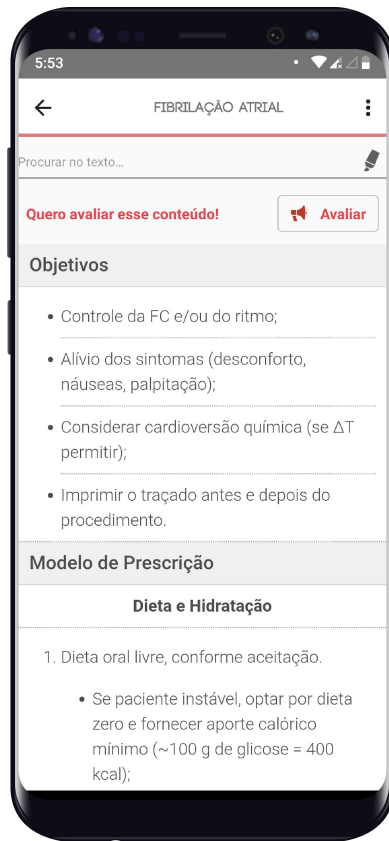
5:53

FIBRILAÇÃO ATRIAL

Procurar no texto...

Quero avaliar esse conteúdo!

Avaliar

Objetivos

- Controle da FC e/ou do ritmo;
- Alívio dos sintomas (desconforto, náuseas, palpitação);
- Considerar cardioversão química (se $\Delta$T permitir);
- Imprimir o traçado antes e depois do procedimento.

Modelo de Prescrição

Dieta e Hidratação

1. Dieta oral livre, conforme aceitação.
 - Se paciente instável, optar por dieta zero e fornecer aporte calórico mínimo (~100 g de glicose = 400 kcal);